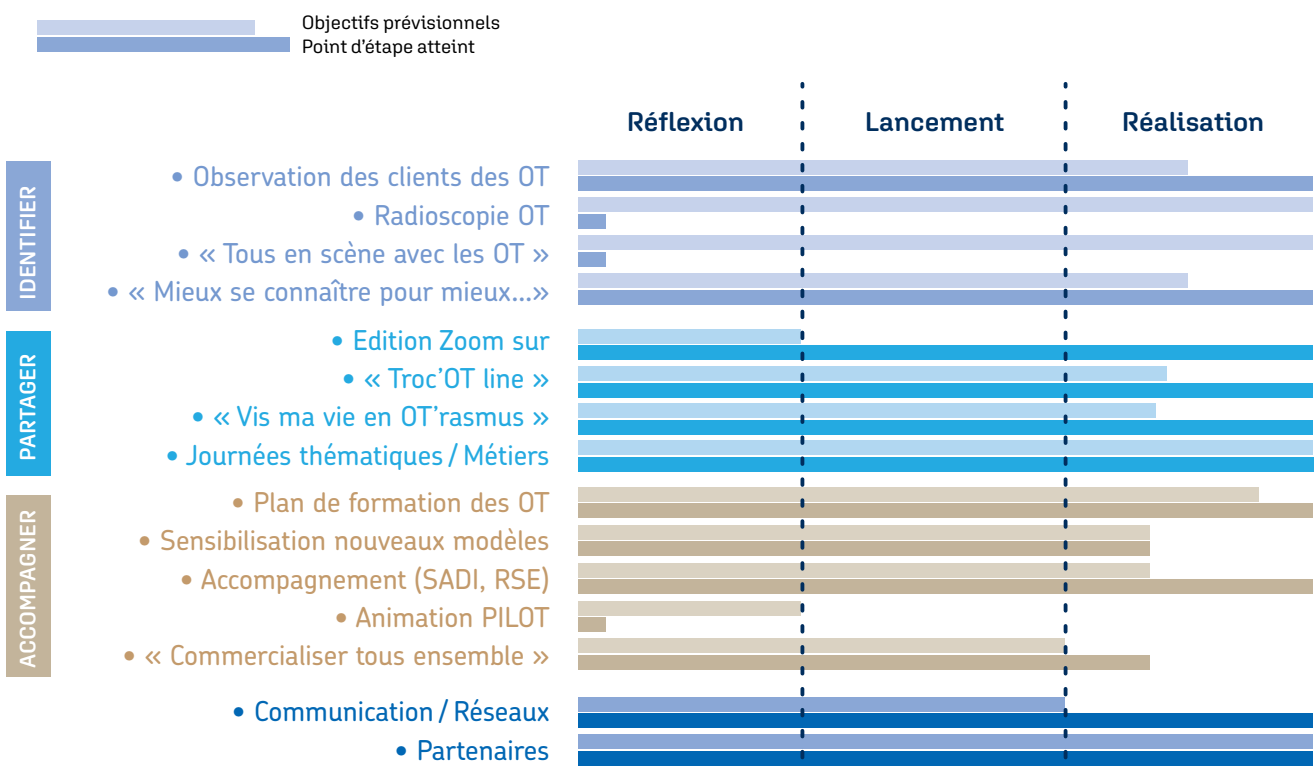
Objectifs prévisionnels
Point d'étape atteint

Réflexion
Lancement
Réalisation

IDENTIFIER
• Observation des clients des OT
• Radioscopie OT
• « Tous en scène avec les OT »
• « Mieux se connaître pour mieux...»

PARTAGER
• Edition Zoom sur
• « Troc'OT line »
• « Vis ma vie en OT'rasmus »
• Journées thématiques / Métiers

ACCOMPAGNER
• Plan de formation des OT
• Sensibilisation nouveaux modèles
• Accompagnement (SADI, RSE)
• Animation PILOT
• « Commercialiser tous ensemble »

• Communication / Réseaux
• Partenaires